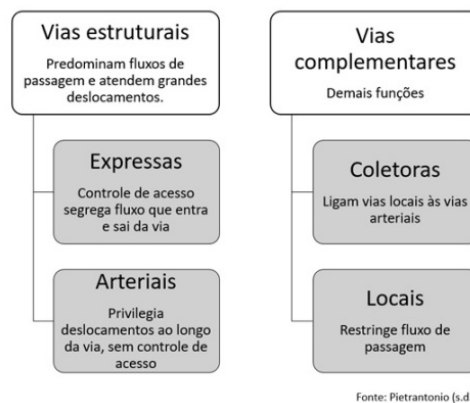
Vias estruturais

Predominam fluxos de passagem e atendem grandes deslocamentos.

Expressas

Controle de acesso segrega fluxo que entra e sai da via

Arteriais

Privilegia deslocamentos ao longo da via, sem controle de acesso

Vias complementares

Demais funções

Coletoras

Ligam vias locais às vias arteriais

Locais

Restringe fluxo de passagem

Fonte: Pietrantonio (s.d